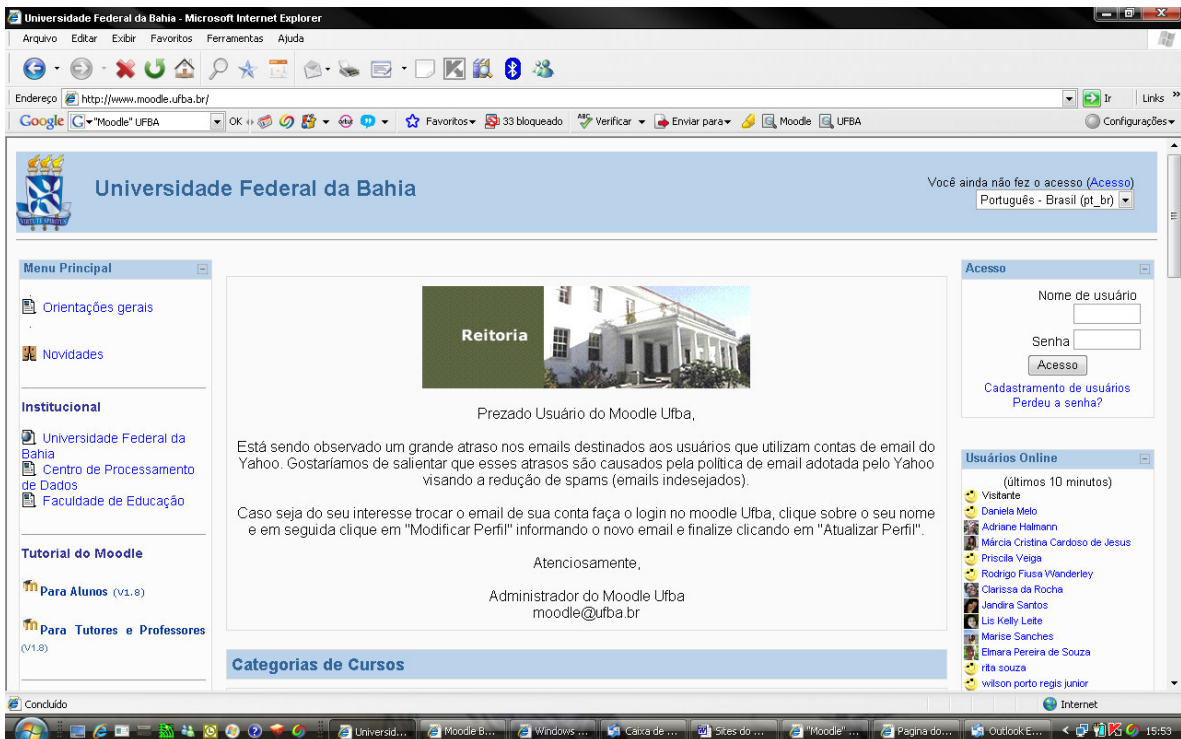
Universidade Federal da Bahia - Microsoft Internet Explorer

Arquivo Editar Exibir Favoritos Ferramentas Ajuda

Endereço http://www.moodle.ufba.br/

Ir Links

Google "Moodle" UFBA OK Favoritos 33 bloqueado Verificar Enviar para Moodle UFBA Configurações

Universidade Federal da Bahia

Você ainda não fez o acesso (Acesso)
Português - Brasil (pt_br)

Menu Principal

Orientações gerais

Novidades

Institucional

Universidade Federal da Bahia
Centro de Processamento de Dados
Faculdade de Educação

Tutorial do Moodle

Para Alunos (V1.8)

Para Tutores e Professores (V1.8)

Reitoria

Prezado Usuário do Moodle Ufba,

Está sendo observado um grande atraso nos emails destinados aos usuários que utilizam contas de email do Yahoo. Gostaríamos de salientar que esses atrasos são causados pela política de email adotada pelo Yahoo visando a redução de spams (emails indesejados).

Caso seja do seu interesse trocar o email de sua conta faça o login no moodle Ufba, clique sobre o seu nome e em seguida clique em "Modificar Perfil" informando o novo email e finalize clicando em "Atualizar Perfil".

Atenciosamente,

Administrador do Moodle Ufba
moodle@ufba.br

Categorias de Cursos

Acesso

Nome de usuário

Senha

Acesso

Cadastramento de usuários
Perdeu a senha?

Usuários Online

(últimos 10 minutos)
Visitante
Daniela Melo
Adriane Halmann
Márcia Cristina Cardoso de Jesus
Priscila Veiga
Rodrigo Fiusa Wanderley
Clarissa da Rocha
Jandira Santos
Lis Kelly Leite
Marise Sanches
Elmara Pereira de Souza
rita souza
wilson porto regis junior

Concluído

Internet

Universid... Moodle B... Windows ... Caixa de ... Sites do ... "Moodle" ... Pagina do... Outlook E... 15:53